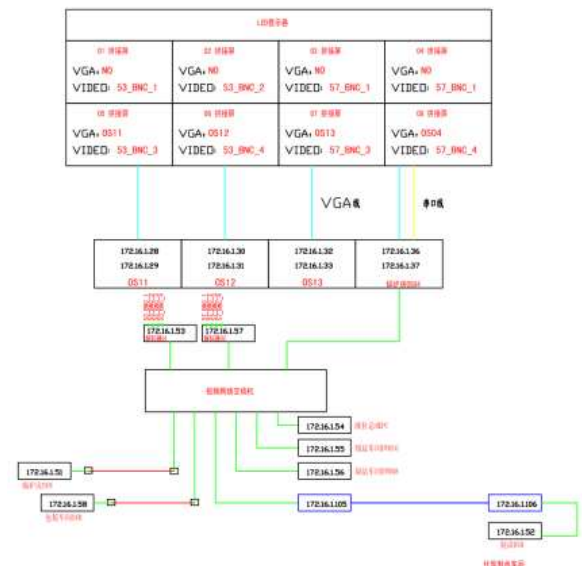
LED显示器

01 拼接屏
VGA：NO
VIDEO：53_BNC_1

02 拼接屏
VGA：NO
VIDEO：53_BNC_2

03 拼接屏
VGA：NO
VIDEO：57_BNC_1

04 拼接屏
VGA：NO
VIDEO：57_BNC_1

05 拼接屏
VGA：0S11
VIDEO：53_BNC_3

06 拼接屏
VGA：0S12
VIDEO：53_BNC_4

07 拼接屏
VGA：0S13
VIDEO：57_BNC_3

08 拼接屏
VGA：0S04
VIDEO：57_BNC_4

VGA线

串口线

172.16.1.28
172.16.1.29
0S11

172.16.1.30
172.16.1.31
0S12

172.16.1.32
172.16.1.33
0S13

172.16.1.36
172.16.1.37
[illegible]

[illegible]

172.16.1.53
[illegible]

172.16.1.57
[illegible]

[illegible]

172.16.1.54
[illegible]

172.16.1.55
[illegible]

172.16.1.56
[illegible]

172.16.1.51
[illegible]

172.16.1.58
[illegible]

172.16.1.105

172.16.1.106

172.16.1.52
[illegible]

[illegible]